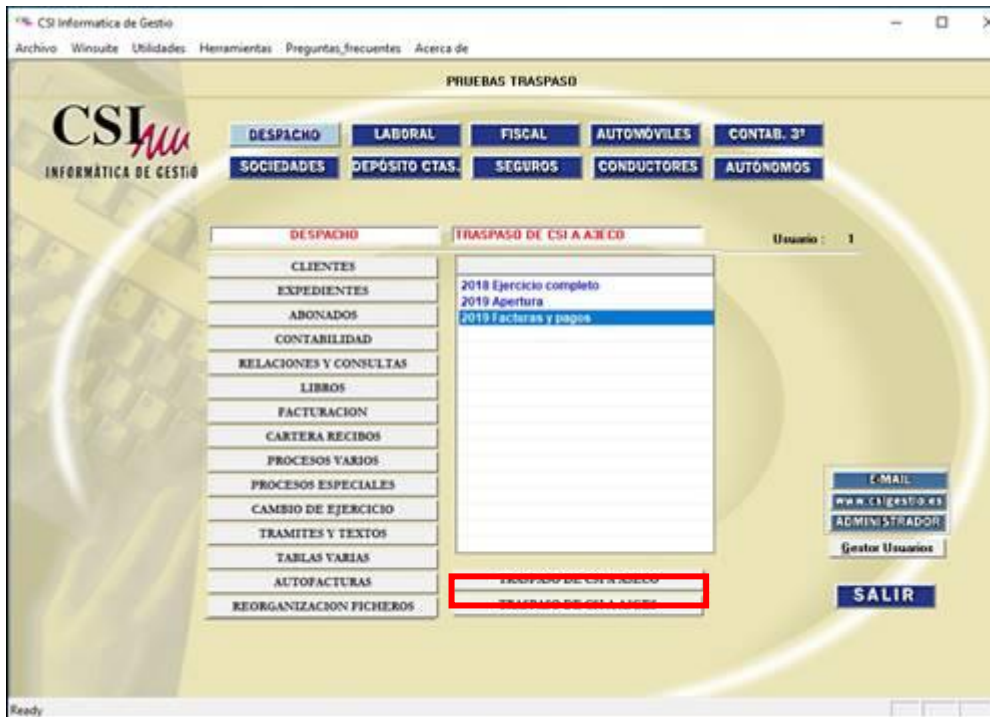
CSI Informatica de Gestio

Archivo Winsuite Utilidades Herramientas Preguntas_frecuentes Acerca de

PRUEBAS TRASPASO

CSI

INFORMÁTICA DE GESTIÓ

DESPACHO LABORAL FISCAL AUTOMÓVILES CONTAB. 3ª

SOCIEDADES DEPÓSITO CTAS. SEGUROS CONDUCTORES AUTÓNOMOS

DESPACHO

TRASPASO DE CSI A A3ECO

Usuario : 1

CLIENTES
EXPEDIENTES
ABONADOS
CONTABILIDAD
RELACIONES Y CONSULTAS
LIBROS
FACTURACION
CARTERA RECIBOS
PROCESOS VARIOS
PROCESOS ESPECIALES
CAMBIO DE EJERCICIO
TRAMITES Y TEXTOS
TABLAS VARIAS
AUTOFACTURAS
REORGANIZACION FICHEROS

2018 Ejercicio completo
2019 Apertura
2019 Facturas y pagos

TRASPASO DE CSI A A3ECO
TRASPASO DE CSI A A3GES

E-MAIL
www.csigestio.es
ADMINISTRADOR
Gestor Usuarios

SALIR

Ready